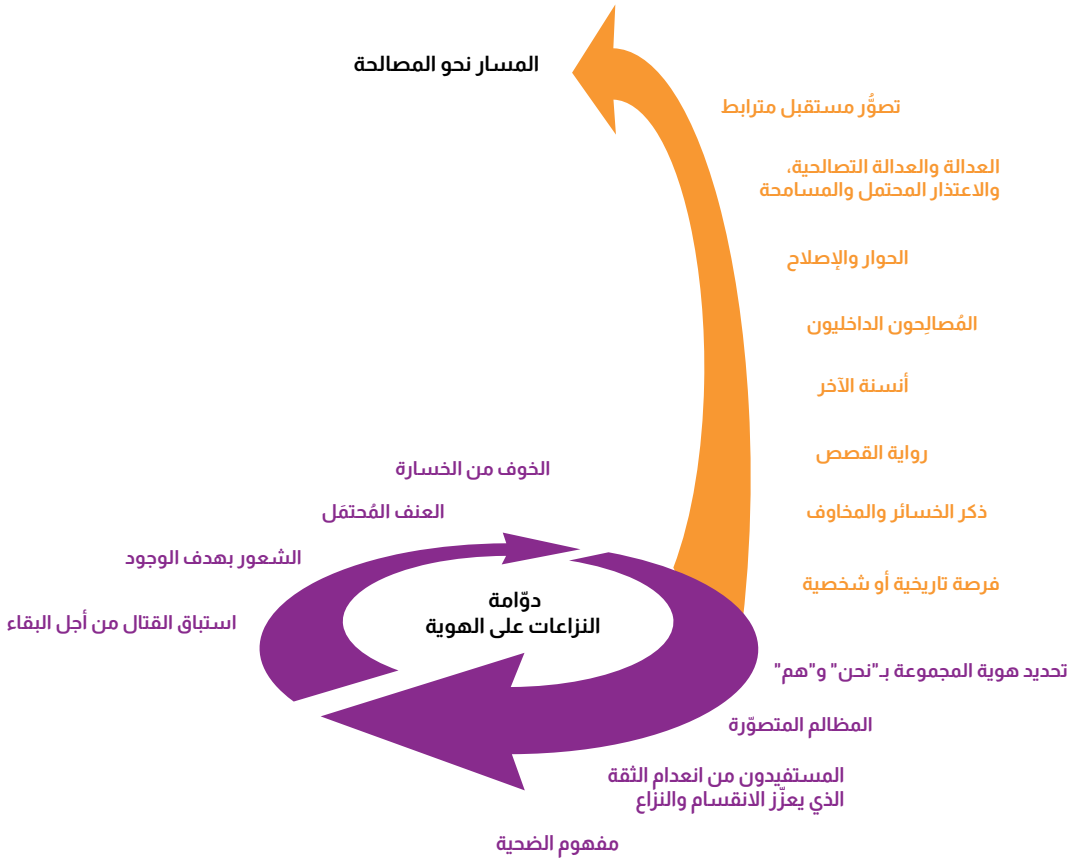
المسار نحو المصالحة

تصوُّر مستقبل مترابط

العدالة والعدالة التصالحية، والاعتذار المحتمل والمسامحة

الحوار والإصلاح

المُصالِحون الداخليون

أنسنة الآخر

رواية القصص

ذكر الخسائر والمخاوف

فرصة تاريخية أو شخصية

الخوف من الخسارة

العنف المُحتمَل

الشعور بهدف الوجود

استباق القتال من أجل البقاء

دوّامة
النزاعات على الهوية

تحديد هوية المجموعة بـ"نحن" و"هم"

المظالم المتصوّرة

المستفيدون من انعدام الثقة
الذي يعزّز الانقسام والنزاع

مفهوم الضحية